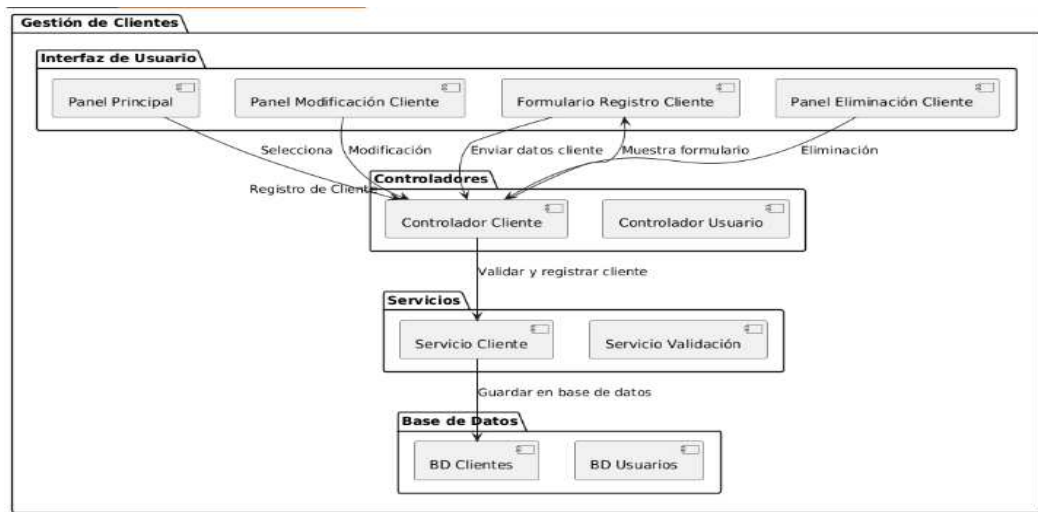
Gestión de Clientes

Interfaz de Usuario

Panel Principal

Panel Modificación Cliente

Formulario Registro Cliente

Panel Eliminación Cliente

Selecciona

Modificación

Enviar datos cliente

Muestra formulario

Eliminación

Registro de Cliente

Controladores

Controlador Cliente

Controlador Usuario

Validar y registrar cliente

Servicios

Servicio Cliente

Servicio Validación

Guardar en base de datos

Base de Datos

BD Clientes

BD Usuarios